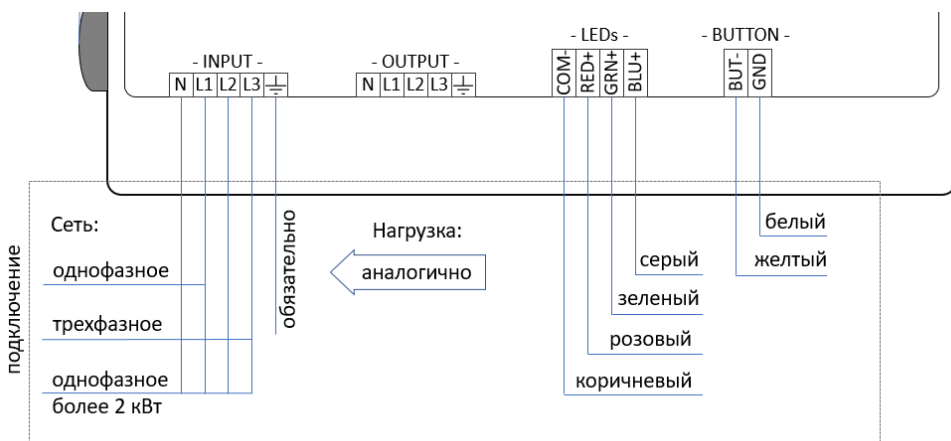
- INPUT -
N L1 L2 L3

- OUTPUT -
N L1 L2 L3

- LEDs -
COM- RED+ GRN+ BLU+

- BUTTON -
BUT- GND

подключение

Сеть:

однофазное

трехфазное

однофазное
более 2 кВт

обязательно

Нагрузка:
аналогично

серый

зеленый

розовый

коричневый

белый

желтый